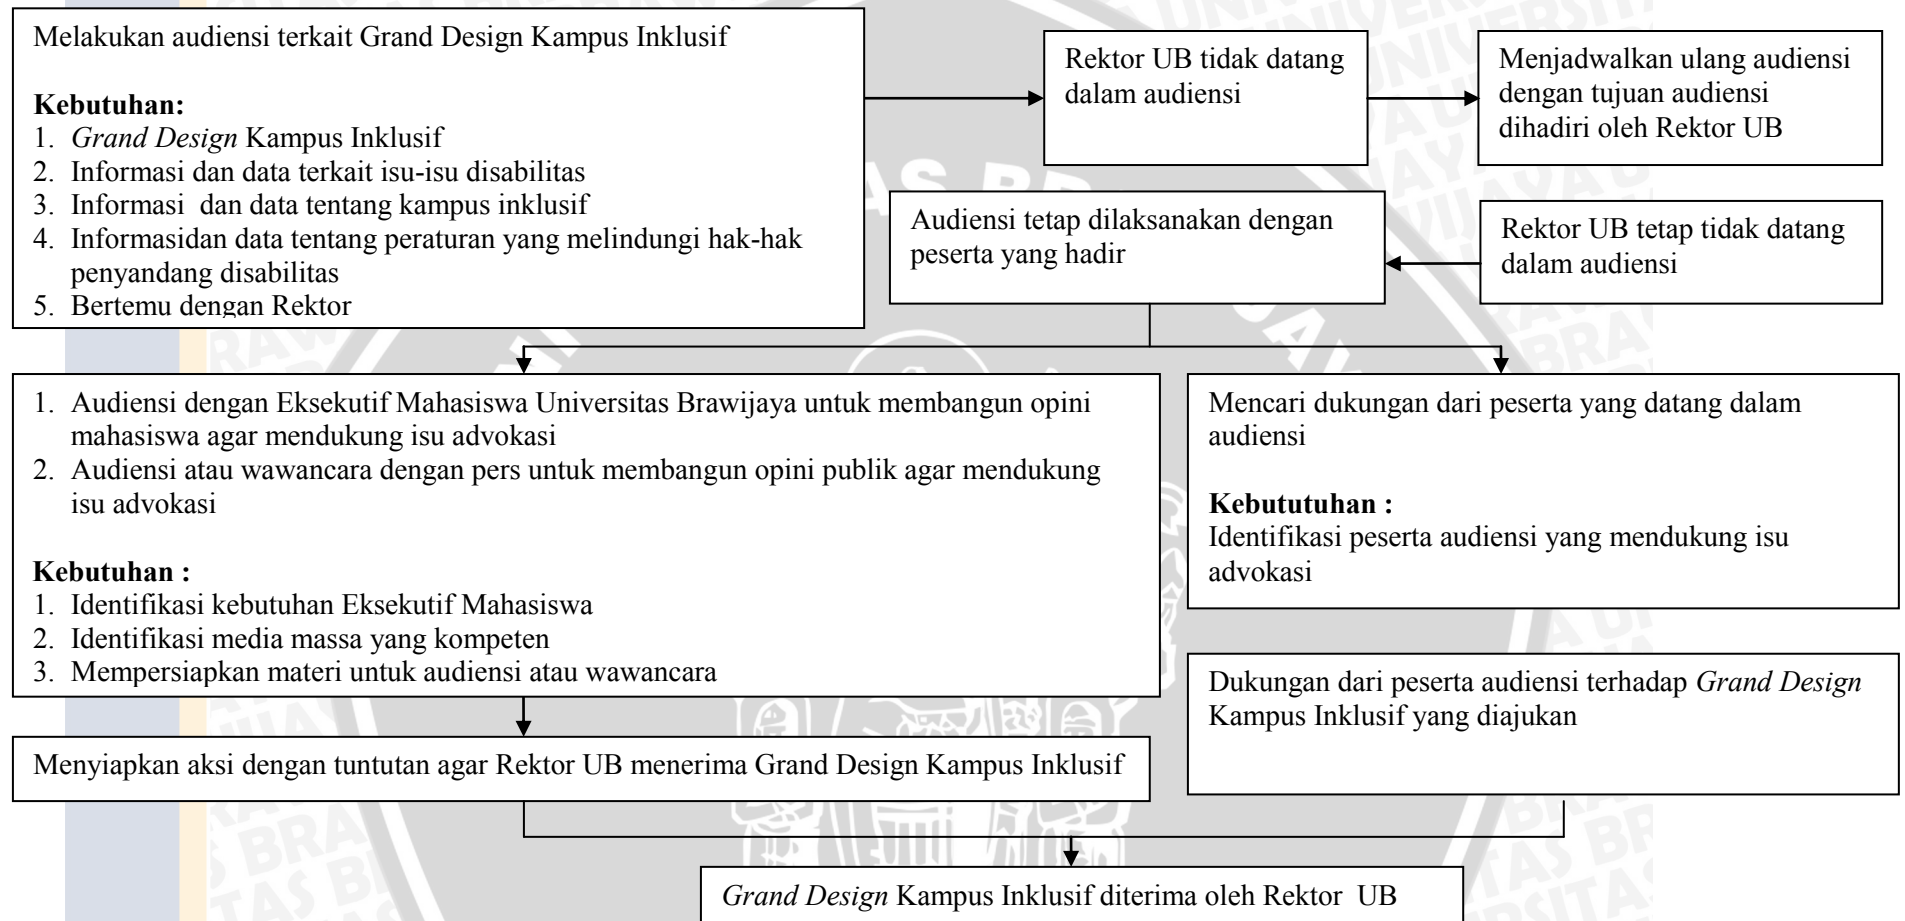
Melakukan audiensi terkait Grand Design Kampus Inklusif

**Kebutuhan:**
1. *Grand Design* Kampus Inklusif
2. Informasi dan data terkait isu-isu disabilitas
3. Informasi dan data tentang kampus inklusif
4. Informasidan data tentang peraturan yang melindungi hak-hak penyandang disabilitas
5. Bertemu dengan Rektor

Rektor UB tidak datang dalam audiensi

Menjadwalkan ulang audiensi dengan tujuan audiensi dihadiri oleh Rektor UB

Audiensi tetap dilaksanakan dengan peserta yang hadir

Rektor UB tetap tidak datang dalam audiensi

1. Audiensi dengan Eksekutif Mahasiswa Universitas Brawijaya untuk membangun opini mahasiswa agar mendukung isu advokasi
2. Audiensi atau wawancara dengan pers untuk membangun opini publik agar mendukung isu advokasi

**Kebutuhan :**
1. Identifikasi kebutuhan Eksekutif Mahasiswa
2. Identifikasi media massa yang kompeten
3. Mempersiapkan materi untuk audiensi atau wawancara

Mencari dukungan dari peserta yang datang dalam audiensi

**Kebututuhan :**
Identifikasi peserta audiensi yang mendukung isu advokasi

Dukungan dari peserta audiensi terhadap *Grand Design* Kampus Inklusif yang diajukan

Menyiapkan aksi dengan tuntutan agar Rektor UB menerima Grand Design Kampus Inklusif

*Grand Design* Kampus Inklusif diterima oleh Rektor UB